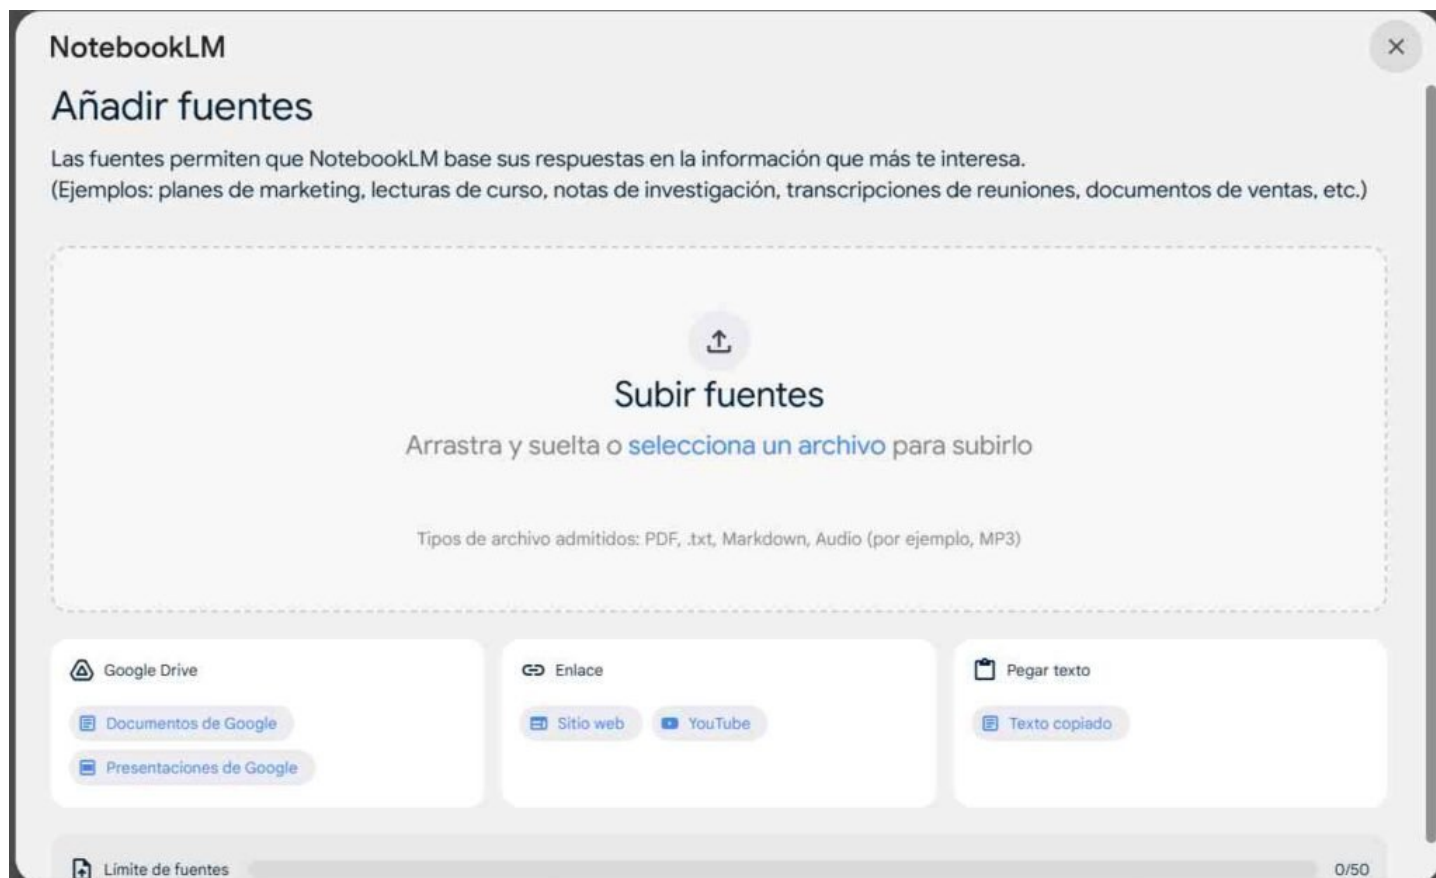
NotebookLM

Añadir fuentes

Las fuentes permiten que NotebookLM base sus respuestas en la información que más te interesa.
(Ejemplos: planes de marketing, lecturas de curso, notas de investigación, transcripciones de reuniones, documentos de ventas, etc.)

Subir fuentes

Arrastra y suelta o selecciona un archivo para subirlo

Tipos de archivo admitidos: PDF, .txt, Markdown, Audio (por ejemplo, MP3)

Google Drive

Documentos de Google

Presentaciones de Google

Enlace

Sitio web

YouTube

Pegar texto

Texto copiado

Límite de fuentes

0/50